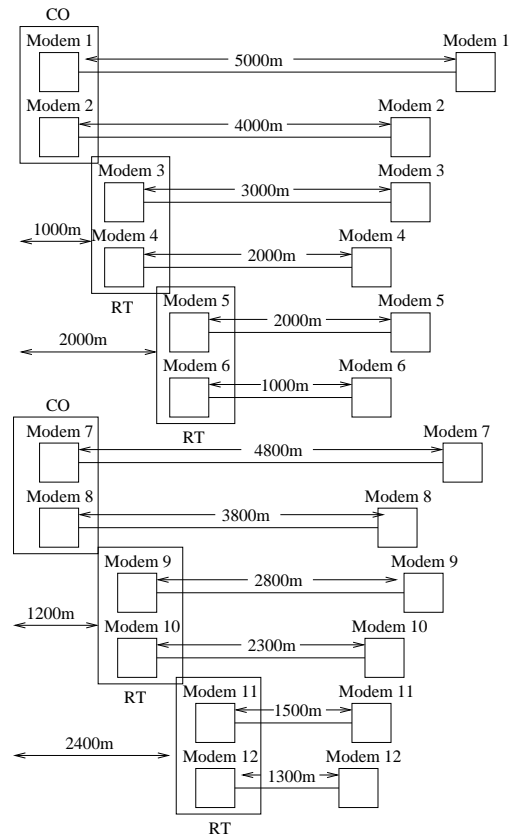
CO
Modem 1
5000m
Modem 1
Modem 2
4000m
Modem 2
Modem 3
3000m
Modem 3
1000m
Modem 4
2000m
Modem 4
RT
Modem 5
2000m
Modem 5
2000m
Modem 6
1000m
Modem 6
RT
CO
Modem 7
4800m
Modem 7
Modem 8
3800m
Modem 8
Modem 9
2800m
Modem 9
1200m
Modem 10
2300m
Modem 10
RT
Modem 11
1500m
Modem 11
2400m
Modem 12
1300m
Modem 12
RT